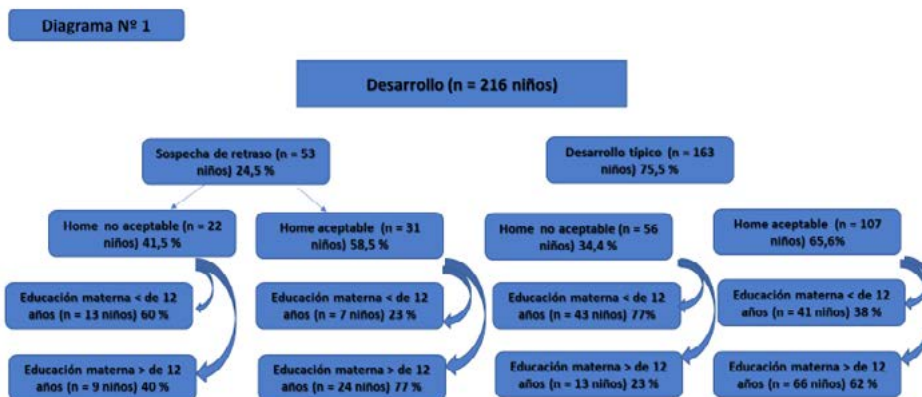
Diagrama Nº 1

Desarrollo (n = 216 niños)

Sospecha de retraso (n = 53 niños) 24,5 %

Desarrollo típico (n = 163 niños) 75,5 %

Home no aceptable (n = 22 niños) 41,5 %

Home aceptable (n = 31 niños) 58,5 %

Home no aceptable (n = 56 niños) 34,4 %

Home aceptable (n = 107 niños) 65,6%

Educación materna < de 12 años (n = 13 niños) 60 %

Educación materna < de 12 años (n = 7 niños) 23 %

Educación materna < de 12 años (n = 43 niños) 77%

Educación materna < de 12 años (n = 41 niños) 38 %

Educación materna > de 12 años (n = 9 niños) 40 %

Educación materna > de 12 años (n = 24 niños) 77 %

Educación materna > de 12 años (n = 13 niños) 23 %

Educación materna > de 12 años (n = 66 niños) 62 %